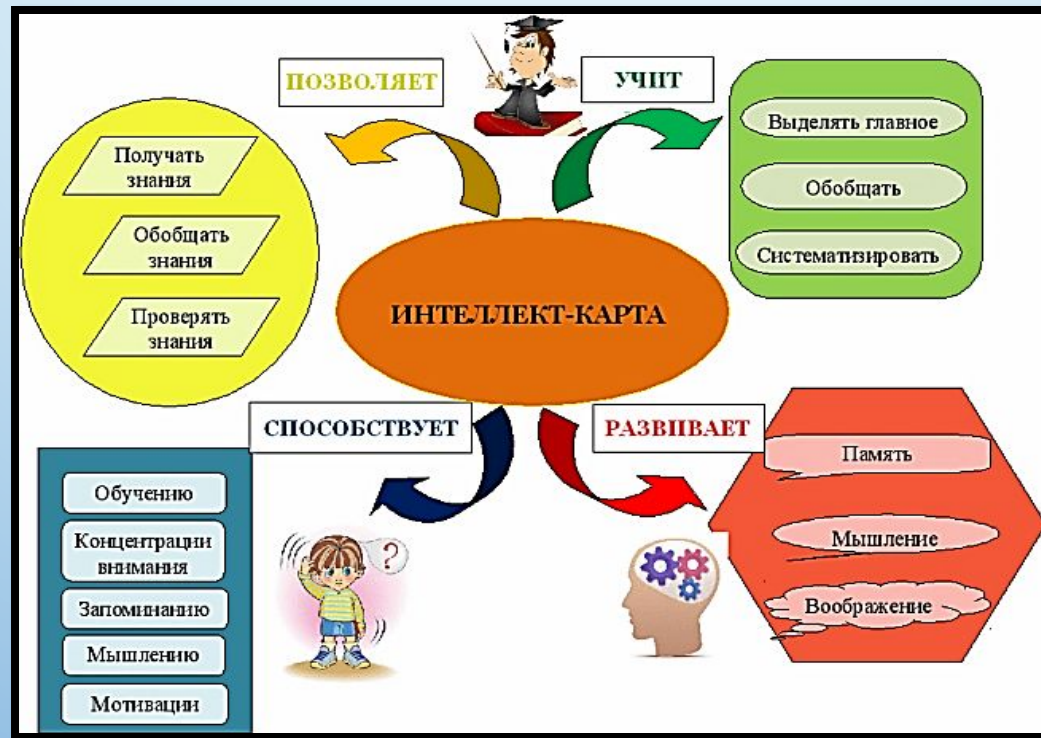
ПОЗВОЛЯЕТ

УЧИТ

Получать знания

Обобщать знания

Проверять знания

Выделять главное

Обобщать

Систематизировать

ИНТЕЛЛЕКТ-КАРТА

СПОСОБСТВУЕТ

РАЗВИВАЕТ

Обучению

Концентрации внимания

Запоминанию

Мышлению

Мотивации

?

Память

Мышление

Воображение